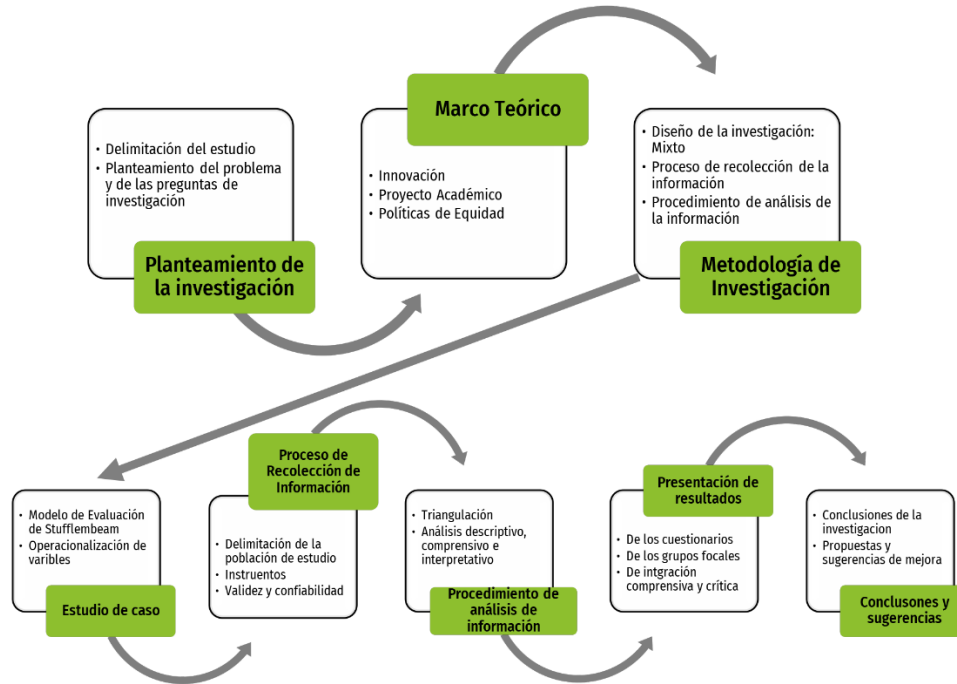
• Delimitación del estudio
• Planteamiento del problema y de las preguntas de investigación

Planteamiento de la investigación

Marco Teórico

• Innovación
• Proyecto Académico
• Políticas de Equidad

• Diseño de la investigación: Mixto
• Proceso de recolección de la información
• Procedimiento de análisis de la información

Metodología de Investigación

• Modelo de Evaluación de Stufflembeam
• Operacionalización de varibles

Estudio de caso

Proceso de Recolección de Información

• Delimitación de la población de estudio
• Instruentos
• Validez y confiabilidad

• Triangulación
• Análisis descriptivo, comprensivo e interpretativo

Procedimiento de análisis de información

Presentación de resultados

• De los cuestionarios
• De los grupos focales
• De intgración comprensiva y crítica

• Conclusiones de la investigacion
• Propuestas y sugerencias de mejora

Conclusones y sugerencias